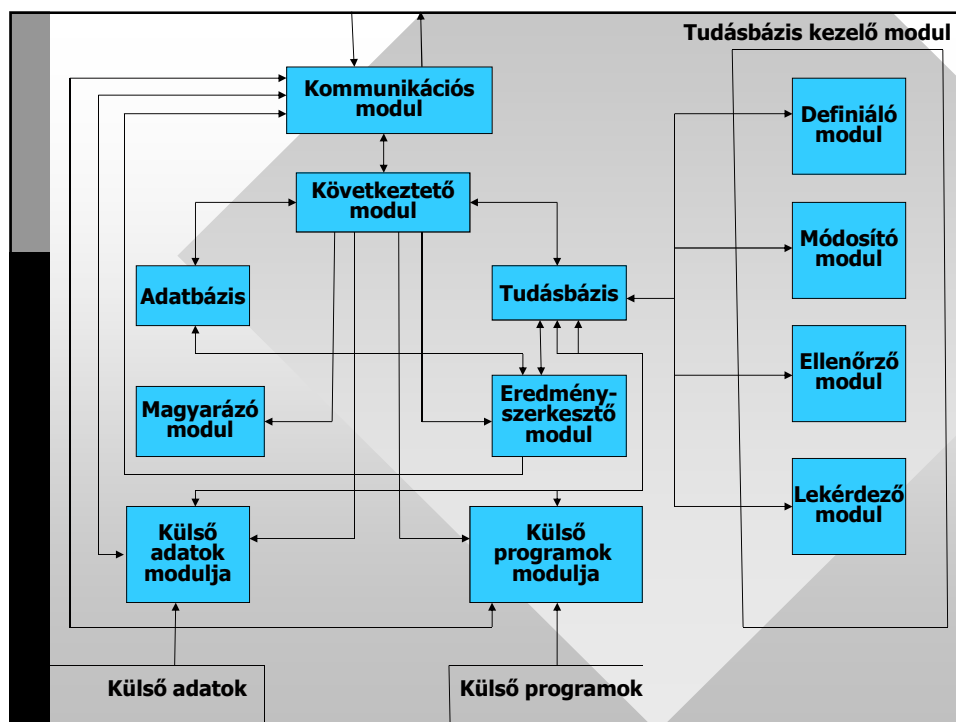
Tudásbázis kezelő modul

Kommunikációs modul

Következtető modul

Adatbázis

Tudásbázis

Magyarázó modul

Eredmény-szerkesztő modul

Külső adatok modulja

Külső programok modulja

Definiáló modul

Módosító modul

Ellenőrző modul

Lekérdező modul

Külső adatok

Külső programok